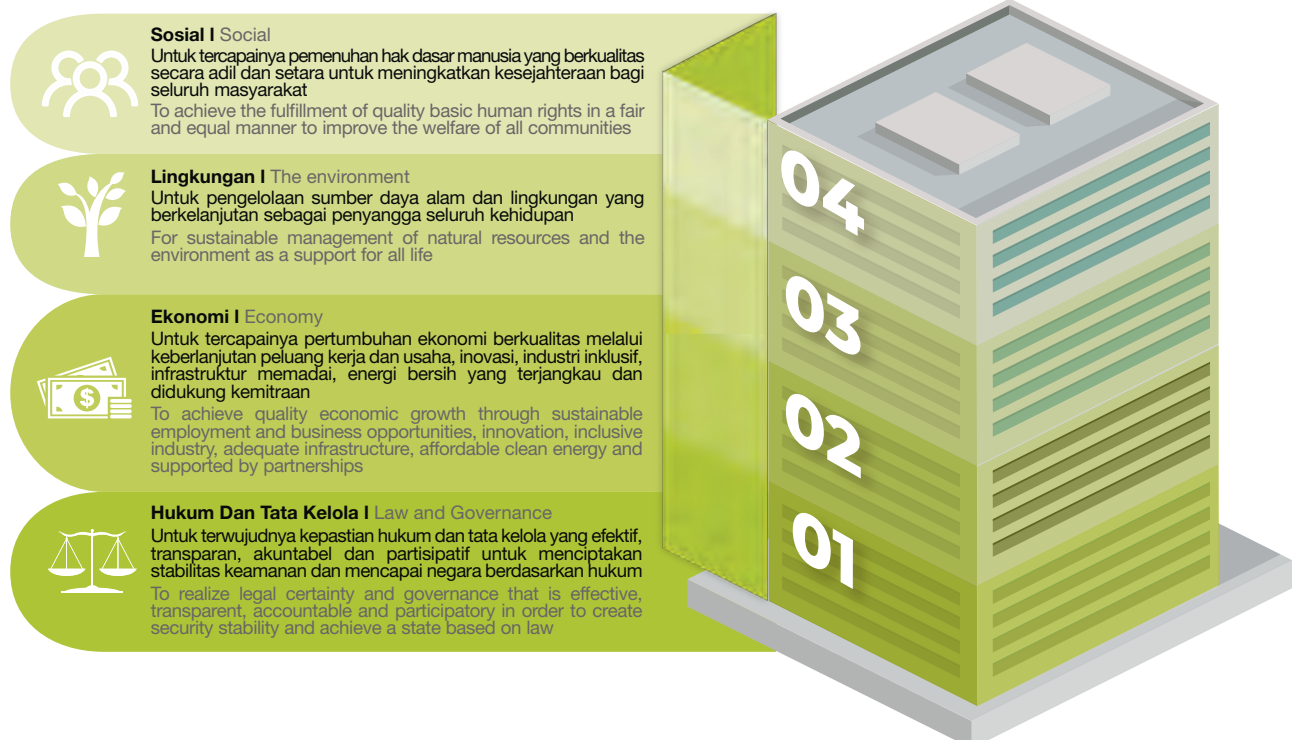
**Sosial I** Social
Untuk tercapainya pemenuhan hak dasar manusia yang berkualitas secara adil dan setara untuk meningkatkan kesejahteraan bagi seluruh masyarakat
To achieve the fulfillment of quality basic human rights in a fair and equal manner to improve the welfare of all communities

**Lingkungan I** The environment
Untuk pengelolaan sumber daya alam dan lingkungan yang berkelanjutan sebagai penyangga seluruh kehidupan
For sustainable management of natural resources and the environment as a support for all life

**Ekonomi I** Economy
Untuk tercapainya pertumbuhan ekonomi berkualitas melalui keberlanjutan peluang kerja dan usaha, inovasi, industri inklusif, infrastruktur memadai, energi bersih yang terjangkau dan didukung kemitraan
To achieve quality economic growth through sustainable employment and business opportunities, innovation, inclusive industry, adequate infrastructure, affordable clean energy and supported by partnerships

**Hukum Dan Tata Kelola I** Law and Governance
Untuk terwujudnya kepastian hukum dan tata kelola yang efektif, transparan, akuntabel dan partisipatif untuk menciptakan stabilitas keamanan dan mencapai negara berdasarkan hukum
To realize legal certainty and governance that is effective, transparent, accountable and participatory in order to create security stability and achieve a state based on law

04
03
02
01